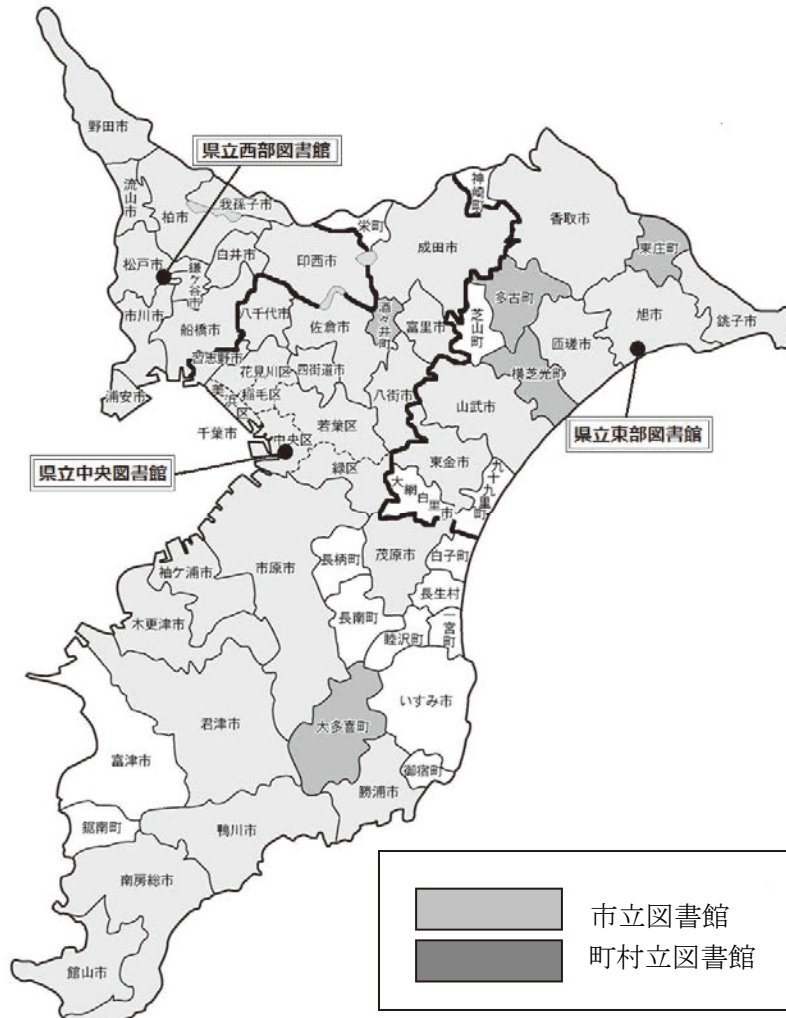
野田市

県立西部図書館

流山市

柏市

我孫子市

栄町

神崎町

香取市

東庄町

松戸市

鎌ケ谷市

白井市

印西市

成田市

多古町

旭市

銚子市

市川市

八千代市

佐倉市

酒々井町

富里市

芝山町

匝瑳市

船橋市

習志野市

花見川区

西街道市

横芝光町

浦安市

美浜区

稲毛区

八街市

山武市

県立東部図書館

千葉市

若葉区

中央区

県立中央図書館

緑区

東金市

九十九里町

大網白里市

袖ケ浦市

市原市

長柄町

茂原市

白子町

長生村

木更津市

長南町

睦沢町

一宮町

いすみ市

君津市

大多喜町

富津市

御宿町

勝浦市

鋸南町

鴨川市

南房総市

館山市

市立図書館

町村立図書館